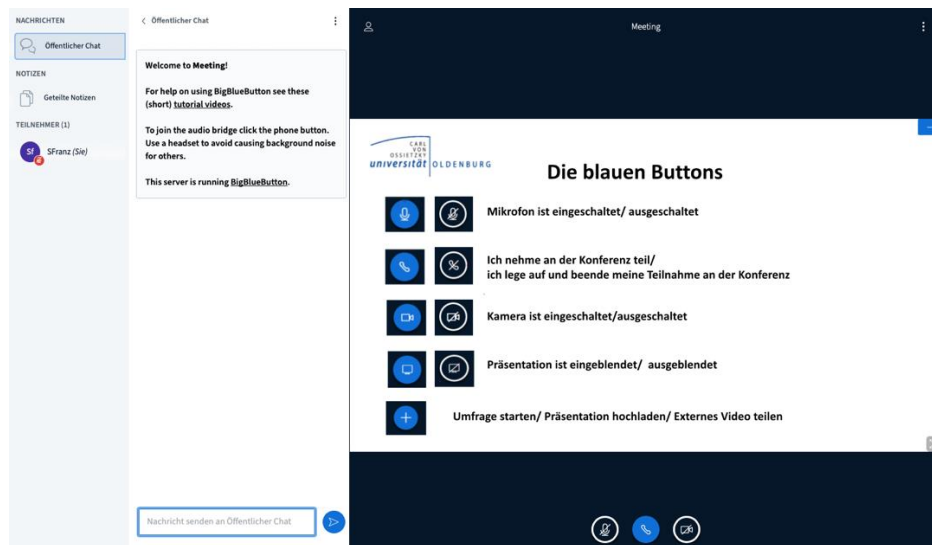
NACHRICHTEN
Öffentlicher Chat
NOTIZEN
Geteilte Notizen
TEILNEHMER (1)
Sf SFranz (Sie)

< Öffentlicher Chat

Welcome to Meeting!

For help on using BigBlueButton see these (short) tutorial videos.

To join the audio bridge click the phone button. Use a headset to avoid causing background noise for others.

This server is running BigBlueButton.

Nachricht senden an Öffentlicher Chat

Meeting

CARL VON OSSIETZKY universität OLDENBURG

Die blauen Buttons

Mikrofon ist eingeschaltet/ ausgeschaltet

Ich nehme an der Konferenz teil/
ich lege auf und beende meine Teilnahme an der Konferenz

Kamera ist eingeschaltet/ausgeschaltet

Präsentation ist eingeblendet/ ausgeblendet

Umfrage starten/ Präsentation hochladen/ Externes Video teilen